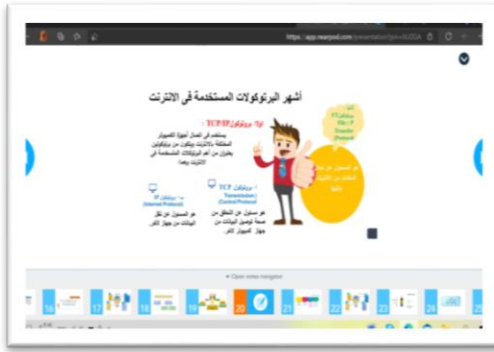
https://app.nearpod.com/presentation?pin=6D2DA

أشهر البروتوكولات المستخدمة في الانترنت

أولا: بروتوكول TCP/IP :

يستخدم في اتصال أجهزة الكمبيوتر المختلفة بالانترنت ويتكون من بروتوكولين يعتبران من أهم البروتوكولات المستخدمة في الانترنت وهما :

TCP بروتوكول : (Transmission Control Protocol)

هو المسئول عن التحقق من صحة توصيل البيانات من جهاز كمبيوتر لآخر.

IP بروتوكول : (Internet Protocol)

هو المسئول عن نقل البيانات من جهاز لآخر.

ثانيا FTP بروتوكول File Transfer Protocol

هو المسئول عن نقل الملفات من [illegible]

Open notes navigator

16 17 18 19 20 21 22 23 24